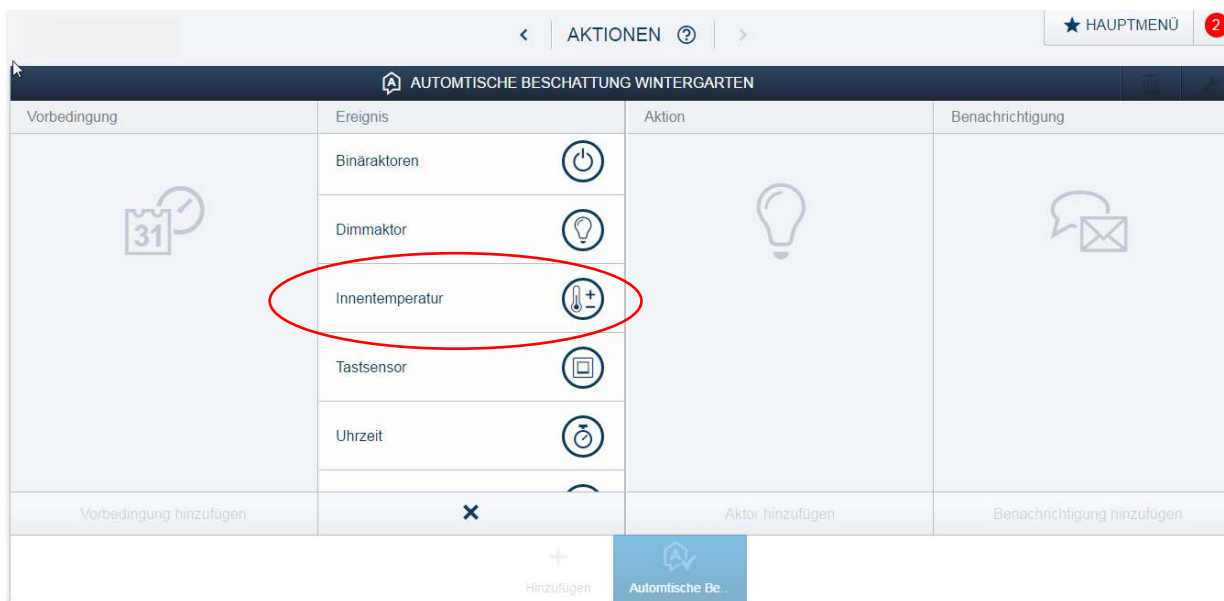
AKTIONEN ⑦

HAUPTMENÜ 2

AUTOMTISCHE BESCHATTUNG WINTERGARTEN

Vorbedingung

Ereignis

Aktion

Benachrichtigung

31

Binäraktoren

Dimmaktor

Innentemperatur

Tastsensor

Uhrzeit

Vorbedingung hinzufügen

×

Aktor hinzufügen

Benachrichtigung hinzufügen

+
Hinzufügen

Automtische Be...